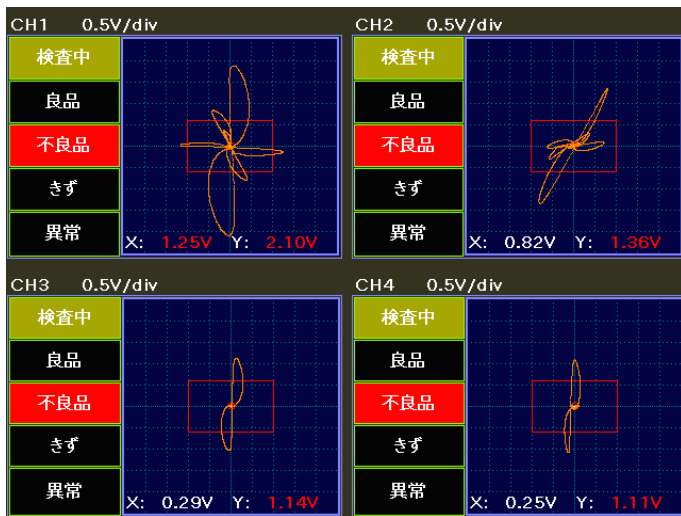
CH1 0.5V/div

検査中
良品
不良品
きず
異常

X: 1.25V Y: 2.10V

CH2 0.5V/div

検査中
良品
不良品
きず
異常

X: 0.82V Y: 1.36V

CH3 0.5V/div

検査中
良品
不良品
きず
異常

X: 0.29V Y: 1.14V

CH4 0.5V/div

検査中
良品
不良品
きず
異常

X: 0.25V Y: 1.11V